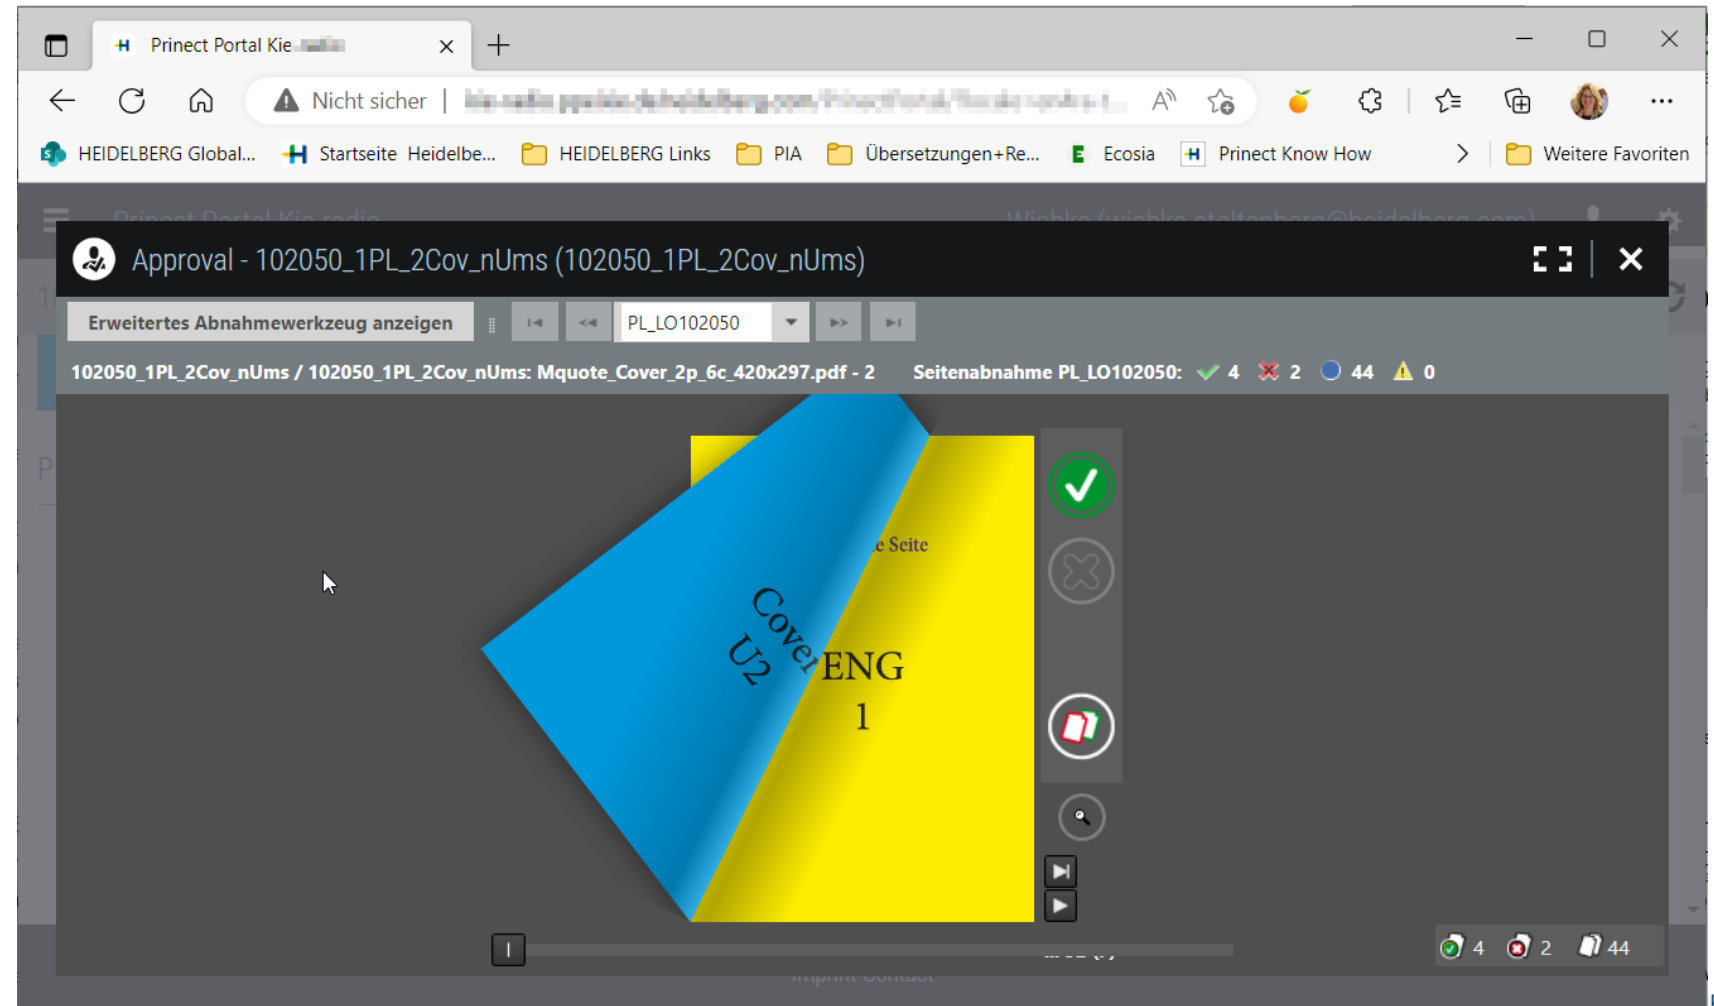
Prinect Portal Kie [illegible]

Nicht sicher | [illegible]

HEIDELBERG Global... Startseite Heidelbe... HEIDELBERG Links PIA Übersetzungen+Re... Ecosia Prinect Know How Weitere Favoriten

Approval - 102050_1PL_2Cov_nUms (102050_1PL_2Cov_nUms)

Erweitertes Abnahmewerkzeug anzeigen

PL_LO102050

102050_1PL_2Cov_nUms / 102050_1PL_2Cov_nUms: Mquote_Cover_2p_6c_420x297.pdf - 2

Seitenabnahme PL_LO102050: 4 2 44 0

e Seite

Cover U2

ENG 1

4 2 44